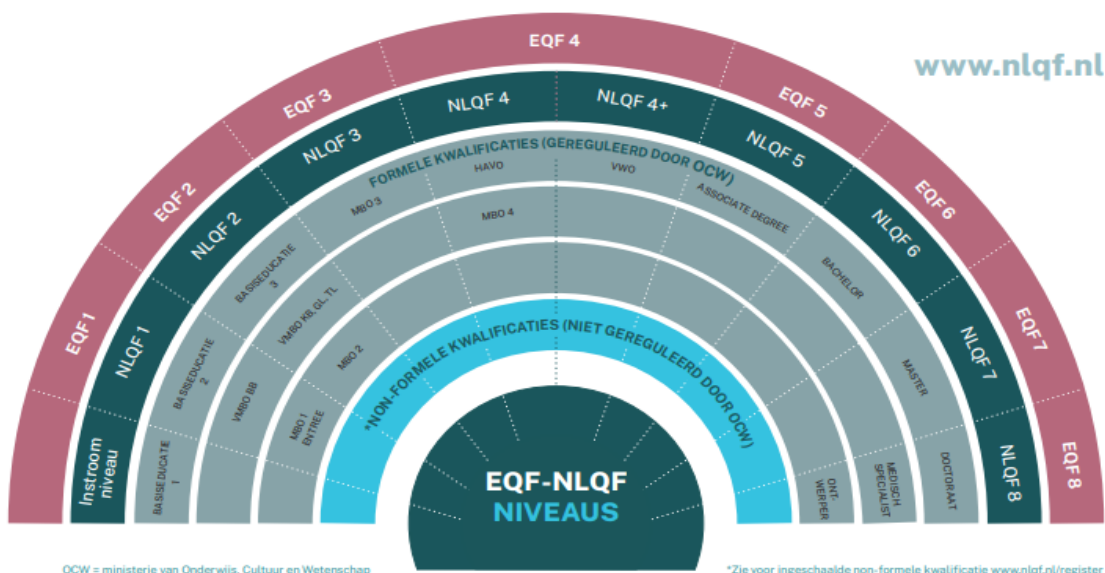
www.nlqf.nl

EQF 1
EQF 2
EQF 3
EQF 4
EQF 5
EQF 6
EQF 7
EQF 8

Instroom niveau
NLQF 1
NLQF 2
NLQF 3
NLQF 4
NLQF 4+
NLQF 5
NLQF 6
NLQF 7
NLQF 8

FORMELE KWALIFICATIES (GEREGULEERD DOOR OCW)

BASISEDUCATIE 1
BASISEDUCATIE 2
BASISEDUCATIE 3
VMBO BB
VMBO KB, GL, TL
MBO 1 ENTREE
MBO 2
MBO 3
MBO 4
HAVO
VWO
ASSOCIATE DEGREE
BACHELOR
MASTER
ONT-WERPER
MEDISCH SPECIALIST
DOCTORAAT

*NON-FORMELE KWALIFICATIES (NIET GEREGULEERD DOOR OCW)

EQF-NLQF
NIVEAUS

OCW = ministerie van Onderwijs, Cultuur en Wetenschap

*Zie voor ingeschaalde non-formele kwalificatie www.nlqf.nl/register